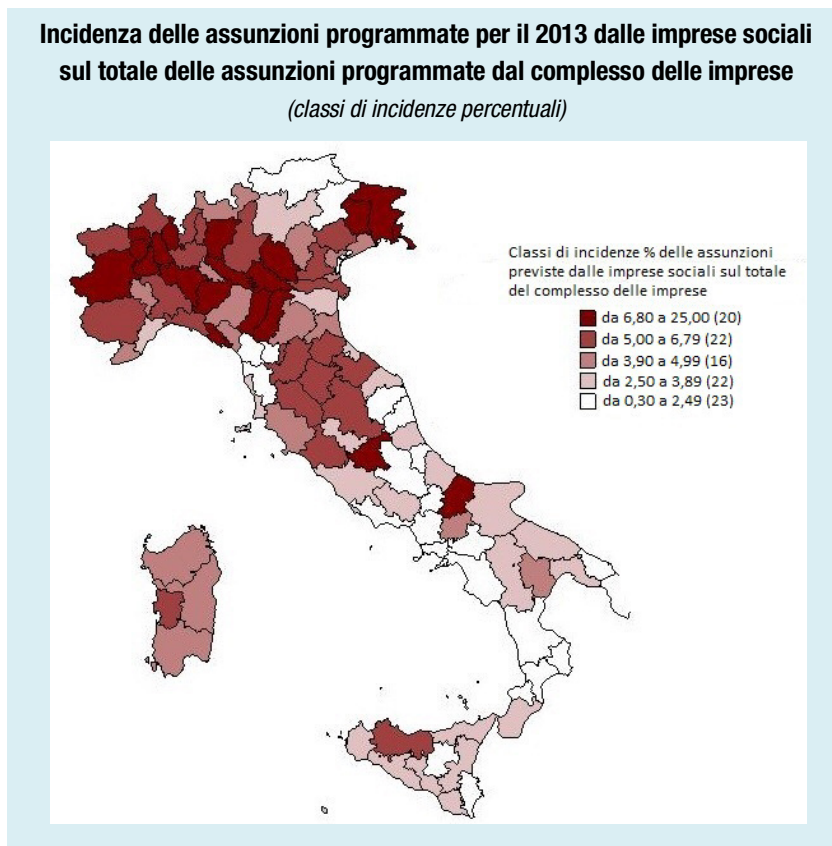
Incidenza delle assunzioni programmate per il 2013 dalle imprese sociali sul totale delle assunzioni programmate dal complesso delle imprese

(classi di incidenze percentuali)

Classi di incidenze % delle assunzioni previste dalle imprese sociali sul totale del complesso delle imprese

da 6,80 a 25,00 (20)
da 5,00 a 6,79 (22)
da 3,90 a 4,99 (16)
da 2,50 a 3,89 (22)
da 0,30 a 2,49 (23)